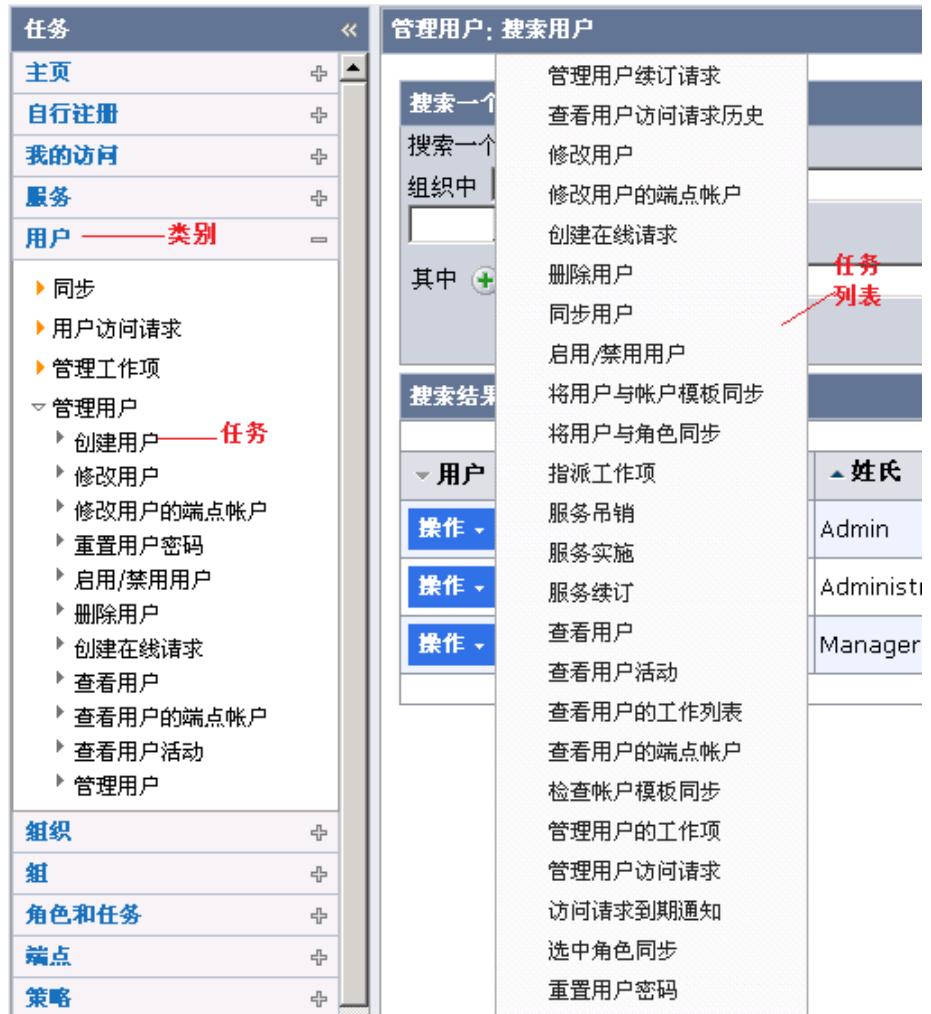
任务 «

主页
自行注册
我的访问
服务
用户 类别
同步
用户访问请求
管理工作项
管理用户
创建用户 任务
修改用户
修改用户的端点帐户
重置用户密码
启用/禁用用户
删除用户
创建在线请求
查看用户
查看用户的端点帐户
查看用户活动
管理用户
组织
组
角色和任务
端点
策略

管理用户：搜索用户

搜索一个
搜索一个
组织中
其中

搜索结果
用户
操作
操作
操作
姓氏
Admin
Administr
Manager

管理用户续订请求
查看用户访问请求历史
修改用户
修改用户的端点帐户
创建在线请求
删除用户
同步用户
启用/禁用用户
将用户与帐户模板同步
将用户与角色同步
指派工作项
服务吊销
服务实施
服务续订
查看用户
查看用户活动
查看用户的工作列表
查看用户的端点帐户
检查帐户模板同步
管理用户的工作项
管理用户访问请求
访问请求到期通知
选中角色同步
重置用户密码

任务
列表